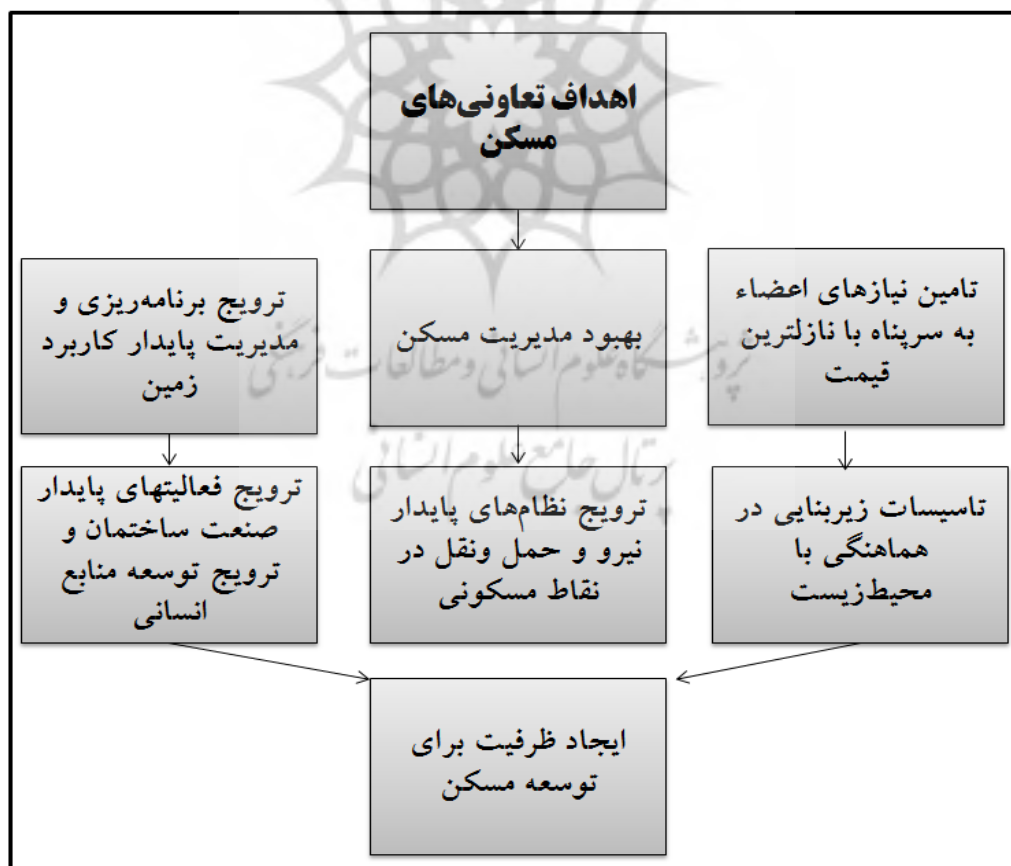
اهداف تعاونی‌های مسکن

تامین نیازهای اعضاء به سرپناه با نازلترین قیمت

بهبود مدیریت مسکن

ترویج برنامه‌ریزی و مدیریت پایدار کاربرد زمین

تاسیسات زیربنایی در هماهنگی با محیط‌زیست

ترویج نظام‌های پایدار نیرو و حمل ونقل در نقاط مسکونی

ترویج فعالیتهای پایدار صنعت ساختمان و ترویج توسعه منابع انسانی

ایجاد ظرفیت برای توسعه مسکن

پژوهشگاه علوم انسانی و مطالعات فرهنگی
پرتال جامع علوم انسانی